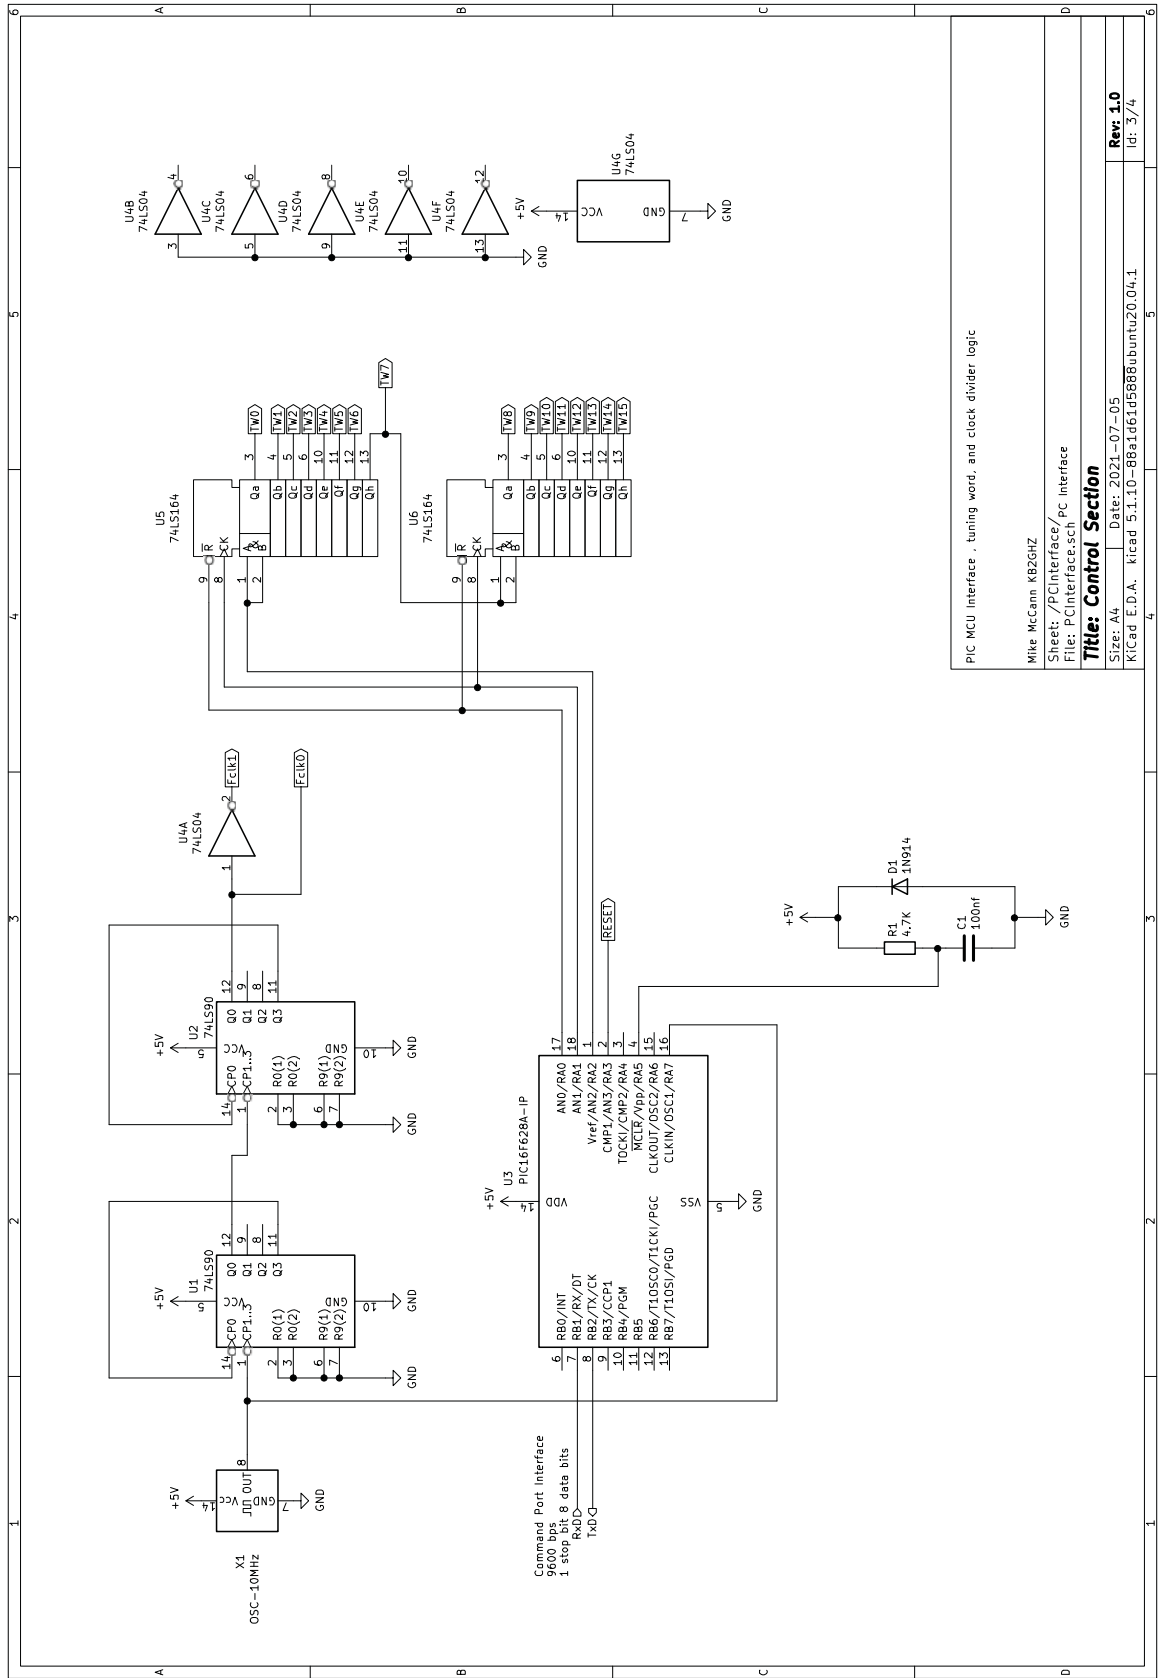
PIC MCU Interface , tuning word, and clock divider logic

Mike McCann KB2GHZ

Sheet: /PCInterface/
File: PCInterface.sch

Title: Control Section

Size: A4
Date: 2021-07-05
Rev: 1.0
KiCad E.D.A. kicad 5.1.10-88a1d61d58 8ubuntu20.04.1
Id: 3/4

U4B 74LS04
U4C 74LS04
U4D 74LS04
U4E 74LS04
U4F 74LS04
U4G 74LS04
VCC GND
+5V GND GND

U5 74LS164
U6 74LS164
R̄ CK A B Qa Qb Qc Qd Qe Qf Qg Qh
TW0 TW1 TW2 TW3 TW4 TW5 TW6 TW7
TW8 TW9 TW10 TW11 TW12 TW13 TW14 TW15

U4A 74LS04
Fclk1 Fclk0

RESET

D1 1N914
R1 4.7K
C1 100nf
+5V GND

U2 74LS90
U1 74LS90
Q0 Q1 Q2 Q3 VCC GND CP0 CP1..3 R0(1) R0(2) R9(1) R9(2)
+5V GND

U3 PIC16F628A-IP
AN0/RA0
AN1/RA1
Vref/AN2/RA2
CMP1/AN3/RA3
TOCKI/CMP2/RA4
MCLR/Vpp/RA5
CLKOUT/OSC2/RA6
CLKIN/OSC1/RA7
VDD VSS
RB0/INT
RB1/RX/DT
RB2/TX/CK
RB3/CCP1
RB4/PGM
RB5
RB6/T1OSCO/T1CKI/PGC
RB7/T1OSI/PGD
+5V GND

X1 OSC-10MHz
VCC GND OUT
+5V GND

Command Port Interface
9600 bps
1 stop bit 8 data bits
RxD
TxD

A B C D
1 2 3 4 5 6